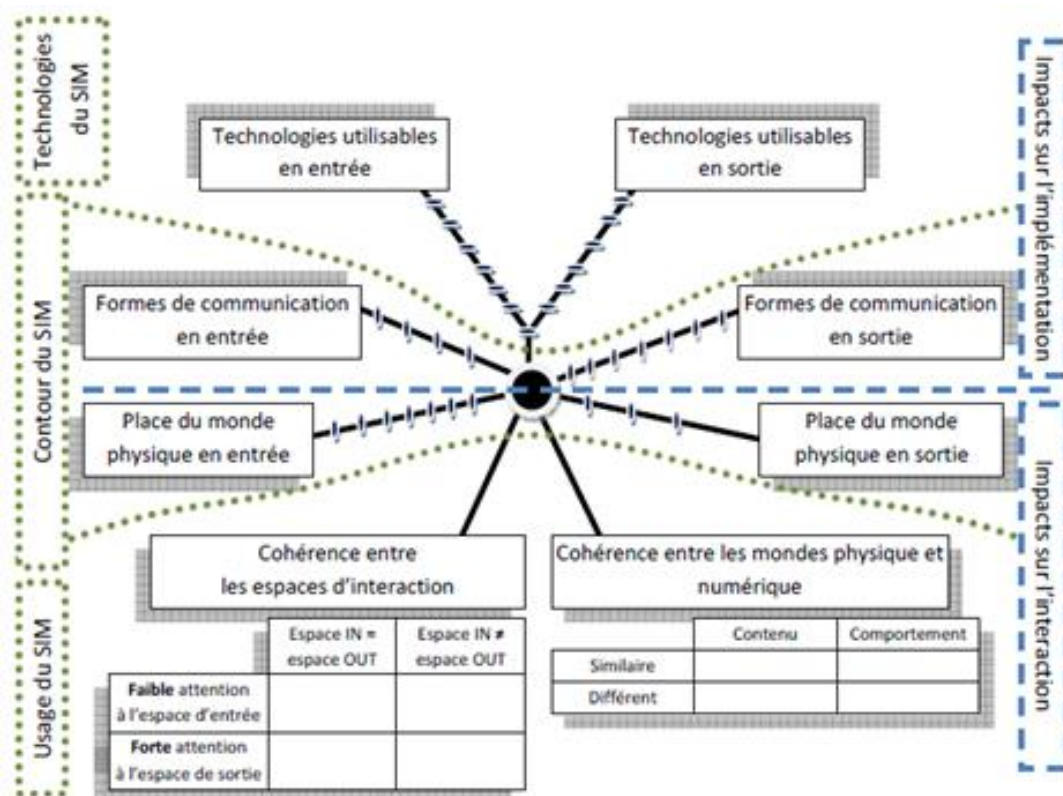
Technologies du SIM

Contour du SIM

Usage du SIM

Impacts sur l'implémentation

Impacts sur l'interaction

Technologies utilisables en entrée

Technologies utilisables en sortie

Formes de communication en entrée

Formes de communication en sortie

Place du monde physique en entrée

Place du monde physique en sortie

Cohérence entre les espaces d'interaction

Cohérence entre les mondes physique et numérique

| | Espace IN = espace OUT | Espace IN ≠ espace OUT |
|---|---|---|
| **Faible** attention à l'espace d'entrée | | |
| **Forte** attention à l'espace de sortie | | |

| | Contenu | Comportement |
|---|---|---|
| Similaire | | |
| Différent | | |